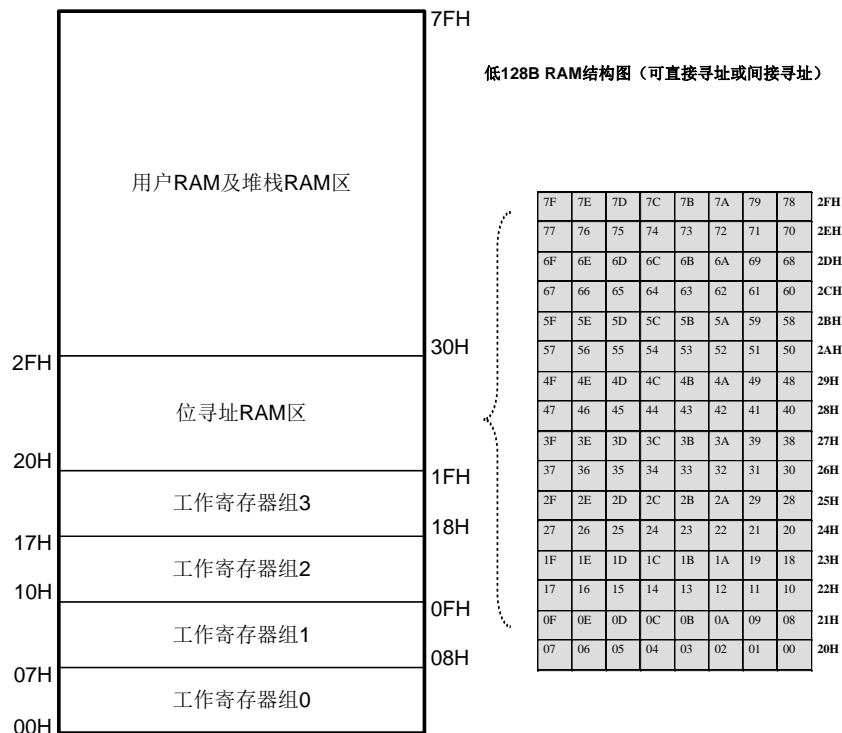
7FH

低128B RAM结构图（可直接寻址或间接寻址）

用户RAM及堆栈RAM区

30H

2FH

位寻址RAM区

20H

1FH

工作寄存器组3

18H

17H

工作寄存器组2

10H

0FH

工作寄存器组1

08H

07H

工作寄存器组0

00H

| 7F | 7E | 7D | 7C | 7B | 7A | 79 | 78 | 2FH |
|---|---|---|---|---|---|---|---|---|
| 77 | 76 | 75 | 74 | 73 | 72 | 71 | 70 | 2EH |
| 6F | 6E | 6D | 6C | 6B | 6A | 69 | 68 | 2DH |
| 67 | 66 | 65 | 64 | 63 | 62 | 61 | 60 | 2CH |
| 5F | 5E | 5D | 5C | 5B | 5A | 59 | 58 | 2BH |
| 57 | 56 | 55 | 54 | 53 | 52 | 51 | 50 | 2AH |
| 4F | 4E | 4D | 4C | 4B | 4A | 49 | 48 | 29H |
| 47 | 46 | 45 | 44 | 43 | 42 | 41 | 40 | 28H |
| 3F | 3E | 3D | 3C | 3B | 3A | 39 | 38 | 27H |
| 37 | 36 | 35 | 34 | 33 | 32 | 31 | 30 | 26H |
| 2F | 2E | 2D | 2C | 2B | 2A | 29 | 28 | 25H |
| 27 | 26 | 25 | 24 | 23 | 22 | 21 | 20 | 24H |
| 1F | 1E | 1D | 1C | 1B | 1A | 19 | 18 | 23H |
| 17 | 16 | 15 | 14 | 13 | 12 | 11 | 10 | 22H |
| 0F | 0E | 0D | 0C | 0B | 0A | 09 | 08 | 21H |
| 07 | 06 | 05 | 04 | 03 | 02 | 01 | 00 | 20H |